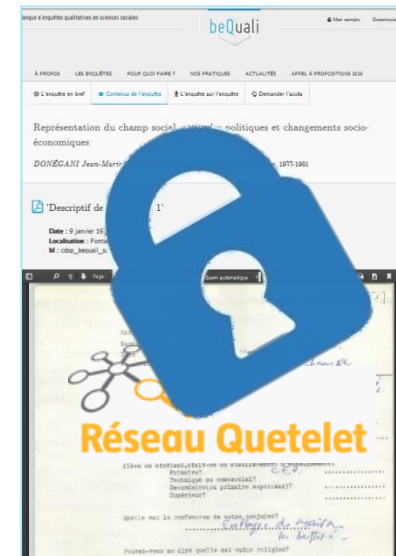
anque d'enquêtes qualitatives en sciences sociales

beQuali

Mon compte Déconnexion

À PROPOS LES ENQUÊTES POUR QUOI FAIRE ? NOS PRATIQUES ACTUALITÉS APPEL À PROPOSITIONS 2016

L'enquête en bref Contenus de l'enquête L'enquête sur l'enquête Demander l'accès

Représentation du champ social, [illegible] politiques et changements socio-économiques

DONÉGANI Jean-Mari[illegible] 1977-1981

'Descriptif de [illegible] 1'

Date : 9 janvier 19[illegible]
Localisation : Fonta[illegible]
Id : cdsp_bequali_s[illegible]

Zoom automatique

Réseau Quetelet

Élève ou étudiant, était-ce un établissement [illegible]
Primaire?
Technique ou commercial?
Secondaire(ou primaire supérieur)?
Supérieur?

Quelle est la profession de votre conjoint?

Pouvez-vous me dire quelle est votre religion?